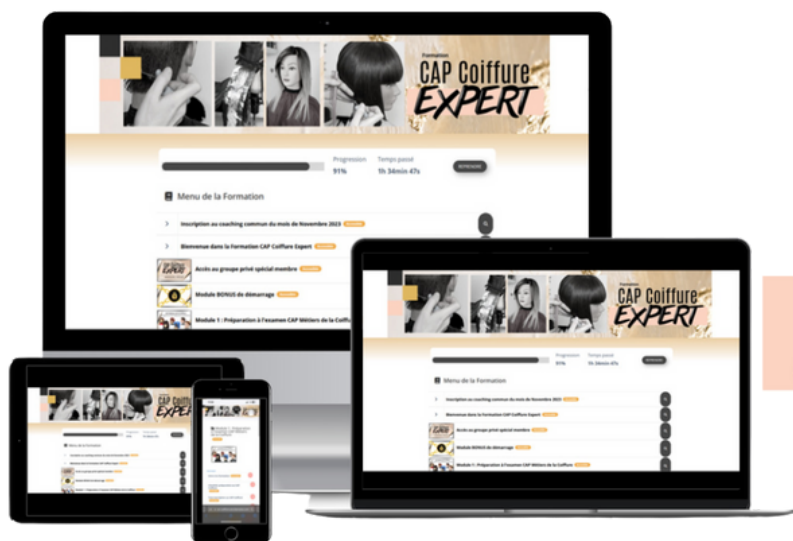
Formation
CAP Coiffure
EXPERT

Progression
91%
Temps passé
1h 34min 47s
REPRENDRE

Menu de la Formation

Inscription au coaching commun du mois de Novembre 2023 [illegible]

Bienvenue dans la Formation CAP Coiffure Expert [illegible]

Accès au groupe privé spécial membre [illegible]

Module BONUS de démarrage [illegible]

Module 1 : Préparation à l'examen CAP Métiers de la Coiffure

Formation
CAP Coiffure
EXPERT

Progression
91%
Temps passé
1h 34min 47s
REPRENDRE

Menu de la Formation

Inscription au coaching commun du mois de Novembre 2023 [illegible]

Bienvenue dans la Formation CAP Coiffure Expert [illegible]

Accès au groupe privé spécial membre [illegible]

Module BONUS de démarrage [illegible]

Module 1 : Préparation à l'examen CAP Métiers de la Coiffure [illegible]

EXPERT

Menu de la Formation

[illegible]